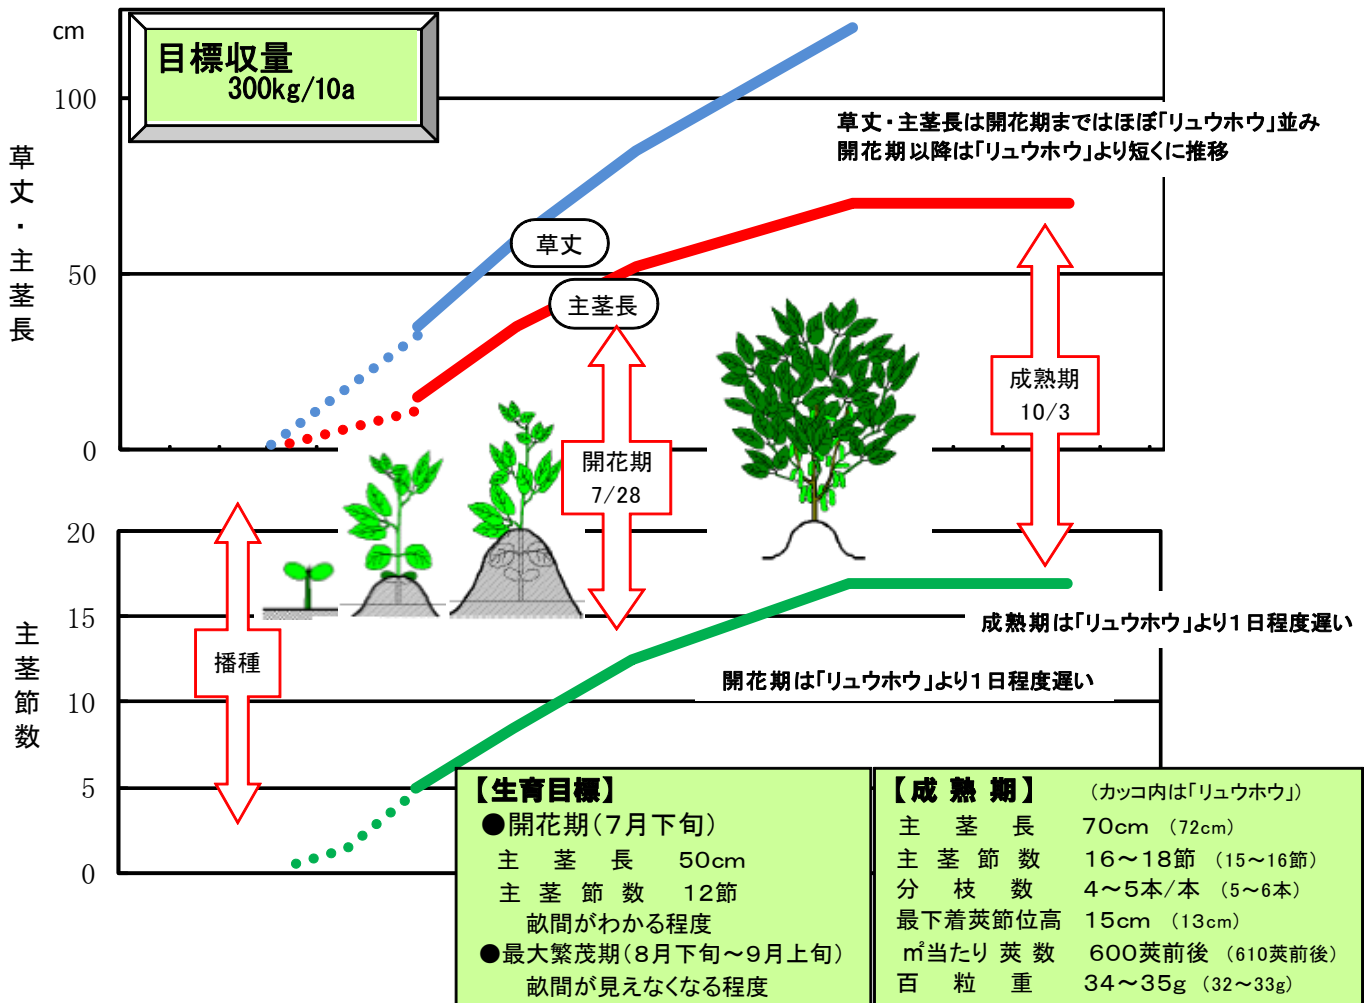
cm

目標収量
300kg/10a

100

草丈・主茎長は開花期まではほぼ「リュウホウ」並み
開花期以降は「リュウホウ」より短くに推移

草丈・主茎長

草丈

50

主茎長

成熟期
10/3

開花期
7/28

0

20

15

成熟期は「リュウホウ」より1日程度遅い

主茎節数

10

播種

開花期は「リュウホウ」より1日程度遅い

5

0

【生育目標】
●開花期(7月下旬)
主茎長 50cm
主茎節数 12節
畝間がわかる程度
●最大繁茂期(8月下旬~9月上旬)
畝間が見えなくなる程度

【成熟期】 (カッコ内は「リュウホウ」)
主茎長 70cm (72cm)
主茎節数 16~18節 (15~16節)
分枝数 4~5本/本 (5~6本)
最下着莢節位高 15cm (13cm)
m²当たり莢数 600莢前後 (610莢前後)
百粒重 34~35g (32~33g)